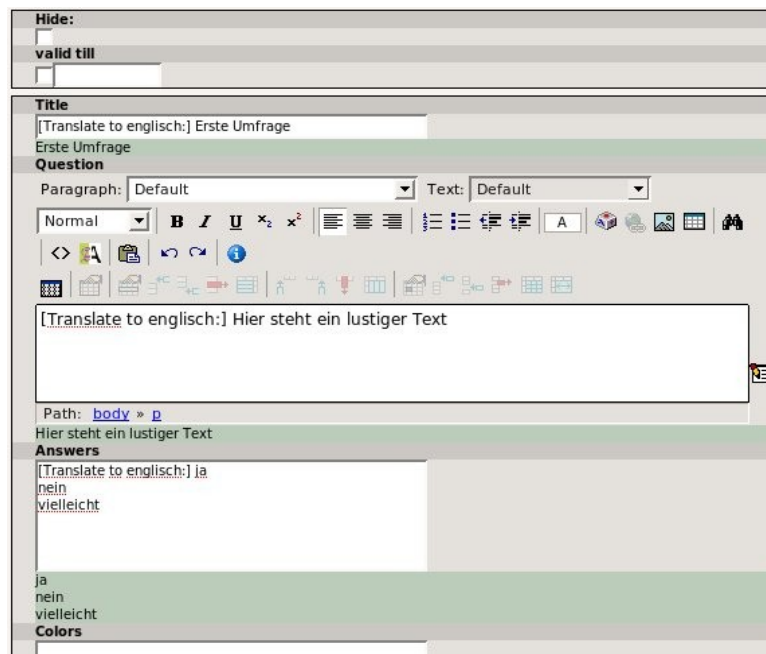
Hide:

valid till

Title

[Translate to englisch:] Erste Umfrage

Erste Umfrage

Question

Paragraph: Default

Text: Default

Normal

B I U $x_2$ $x^2$

A

[Translate to englisch:] Hier steht ein lustiger Text

Path: body » p

Hier steht ein lustiger Text

Answers

[Translate to englisch:] ja
nein
vielleicht

ja
nein
vielleicht

Colors